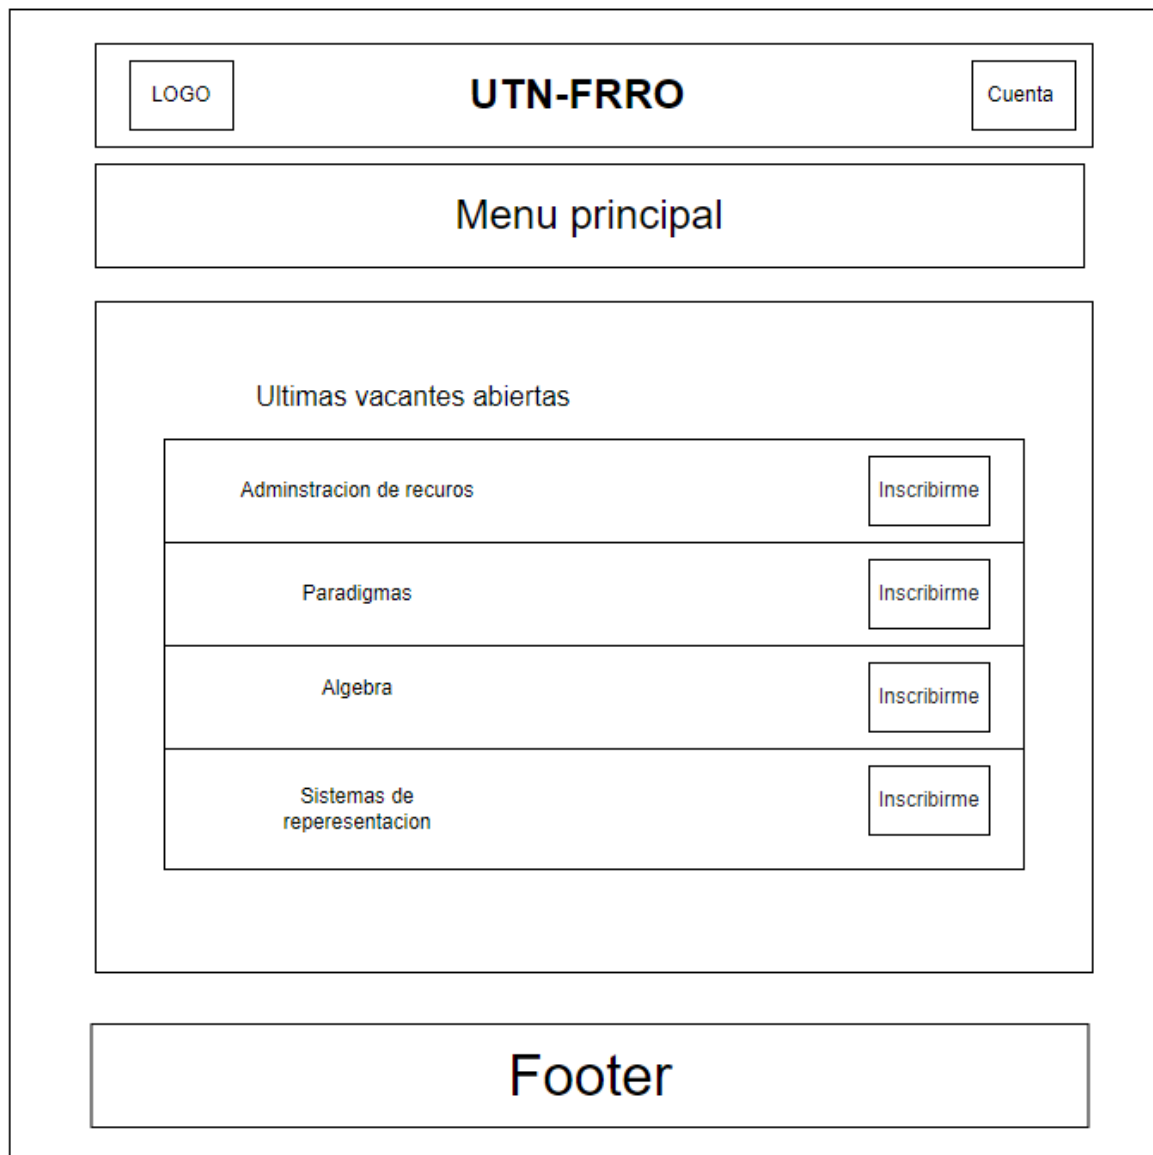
LOGO

UTN-FRRO

Cuenta

Menu principal

Ultimas vacantes abiertas

| | |
|---|---|
| Adminstracion de recuros | Inscribirme |
| Paradigmas | Inscribirme |
| Algebra | Inscribirme |
| Sistemas de reperesentacion | Inscribirme |

Footer